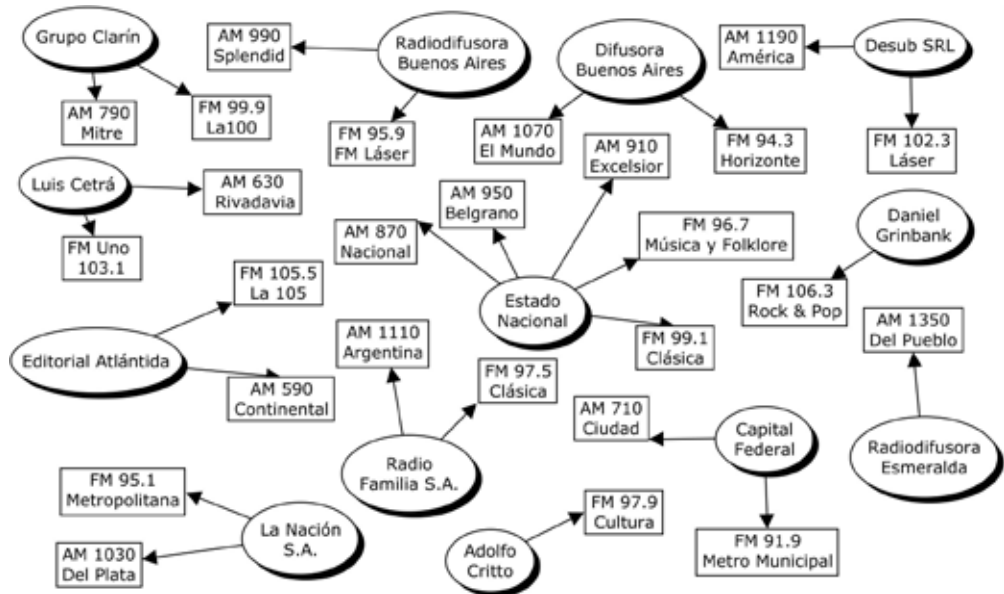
Grupo Clarín

AM 790
Mitre

FM 99.9
La100

AM 990
Splendid

Radiodifusora
Buenos Aires

FM 95.9
FM Láser

Difusora
Buenos Aires

AM 1070
El Mundo

FM 94.3
Horizonte

AM 1190
América

Desub SRL

FM 102.3
Láser

Luis Cetrá

AM 630
Rivadavia

FM Uno
103.1

AM 950
Belgrano

AM 910
Excelsior

AM 870
Nacional

FM 96.7
Música y Folklore

Daniel
Grinbank

FM 105.5
La 105

Estado
Nacional

FM 106.3
Rock & Pop

FM 99.1
Clásica

AM 1350
Del Pueblo

Editorial Atlántida

AM 590
Continental

AM 1110
Argentina

FM 97.5
Clásica

AM 710
Ciudad

Capital
Federal

Radiodifusora
Esmeralda

Radio
Familia S.A.

FM 95.1
Metropolitana

La Nación
S.A.

AM 1030
Del Plata

FM 97.9
Cultura

Adolfo
Critto

FM 91.9
Metro Municipal